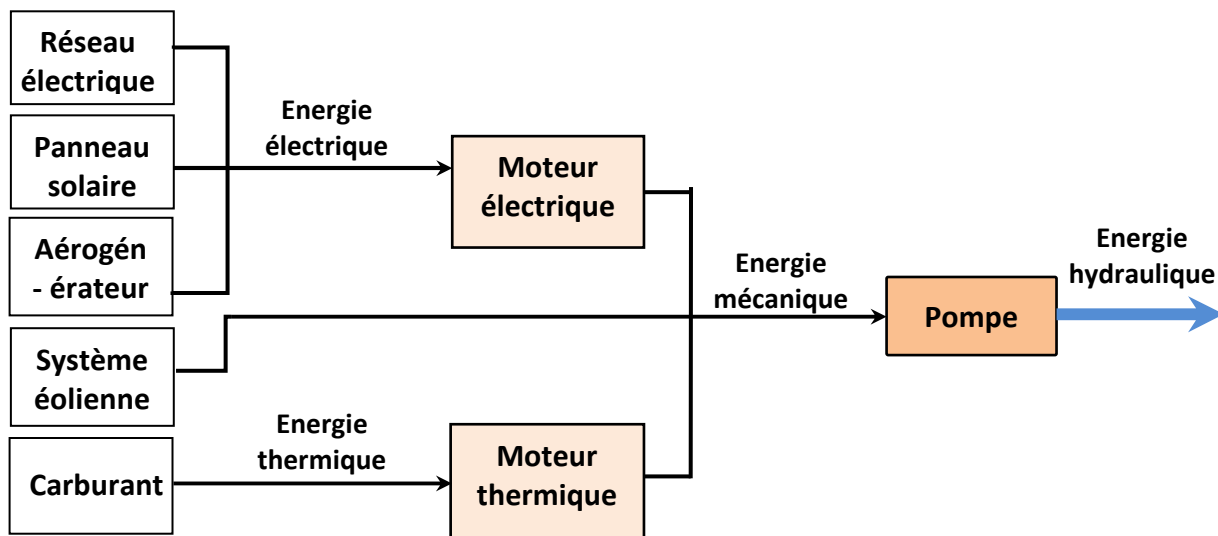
Réseau électrique

Panneau solaire

Aérogén - érateur

Système éolienne

Carburant

Energie électrique

Energie thermique

Moteur électrique

Moteur thermique

Energie mécanique

Pompe

Energie hydraulique